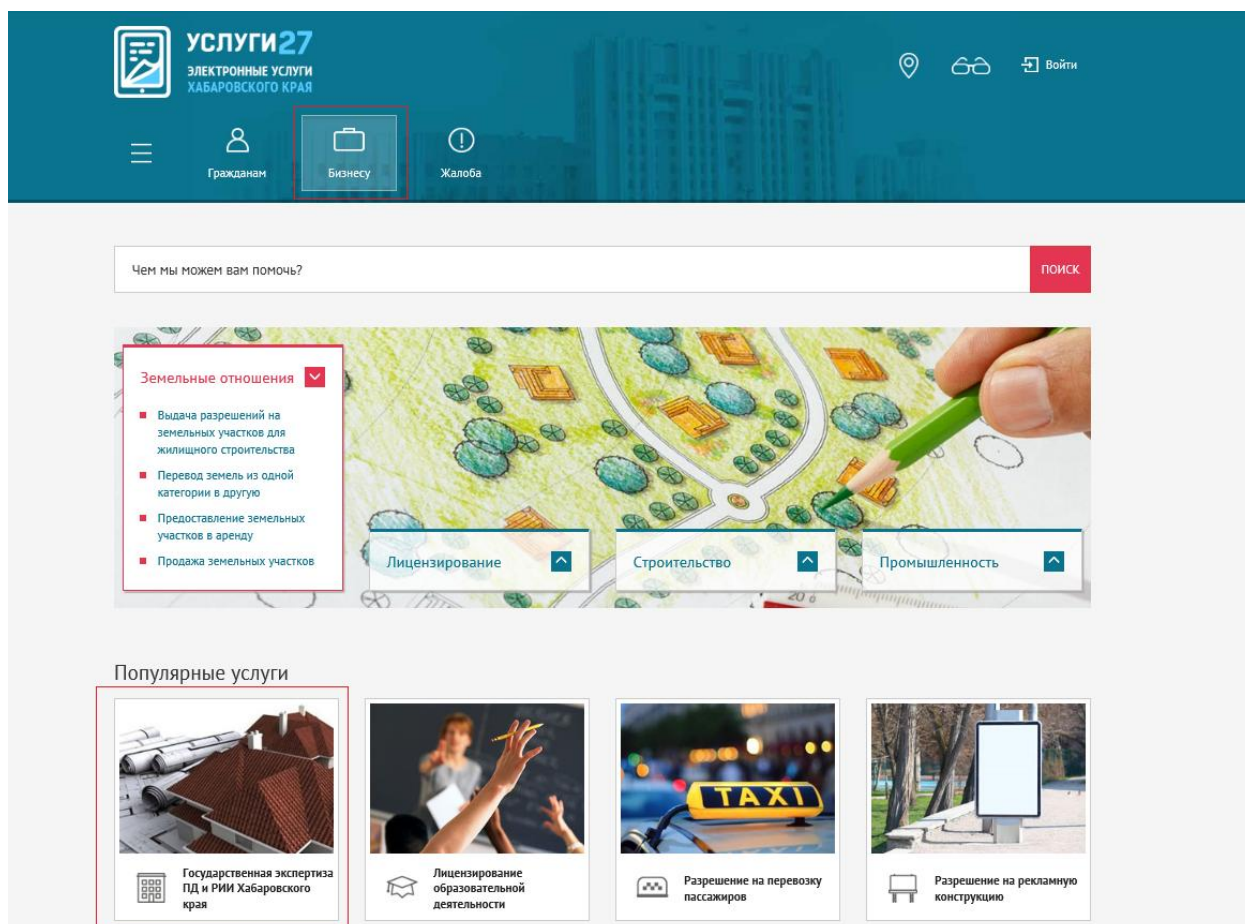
УСЛУГИ27
ЭЛЕКТРОННЫЕ УСЛУГИ
ХАБАРОВСКОГО КРАЯ

Войти

Гражданам
Бизнесу
Жалоба

Чем мы можем вам помочь?
ПОИСК

Земельные отношения

Выдача разрешений на земельных участков для жилищного строительства
Перевод земель из одной категории в другую
Предоставление земельных участков в аренду
Продажа земельных участков

Лицензирование
Строительство
Промышленность

Популярные услуги

TAXI

Государственная экспертиза ПД и РИИ Хабаровского края
Лицензирование образовательной деятельности
Разрешение на перевозку пассажиров
Разрешение на рекламную конструкцию